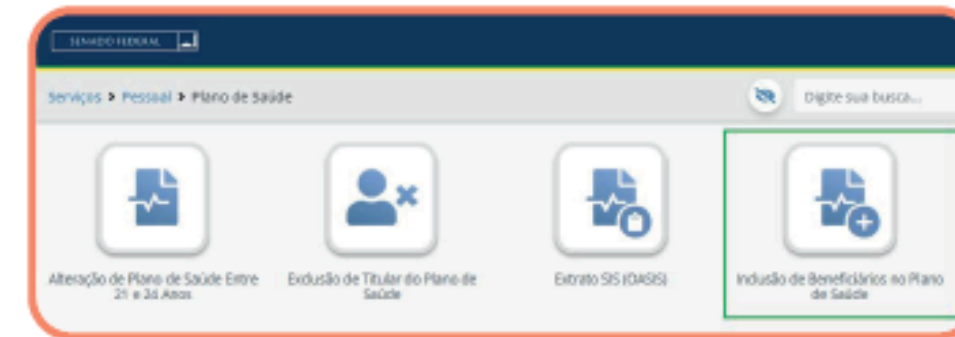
SENADO FEDERAL

Serviços > Pessoal > Plano de Saúde

Digite sua busca...

Alteração de Plano de Saúde Entre 21 e 24 Anos

Exclusão de Titular do Plano de Saúde

Extrato SIS (OASIS)

Inclusão de Beneficiários no Plano de Saúde